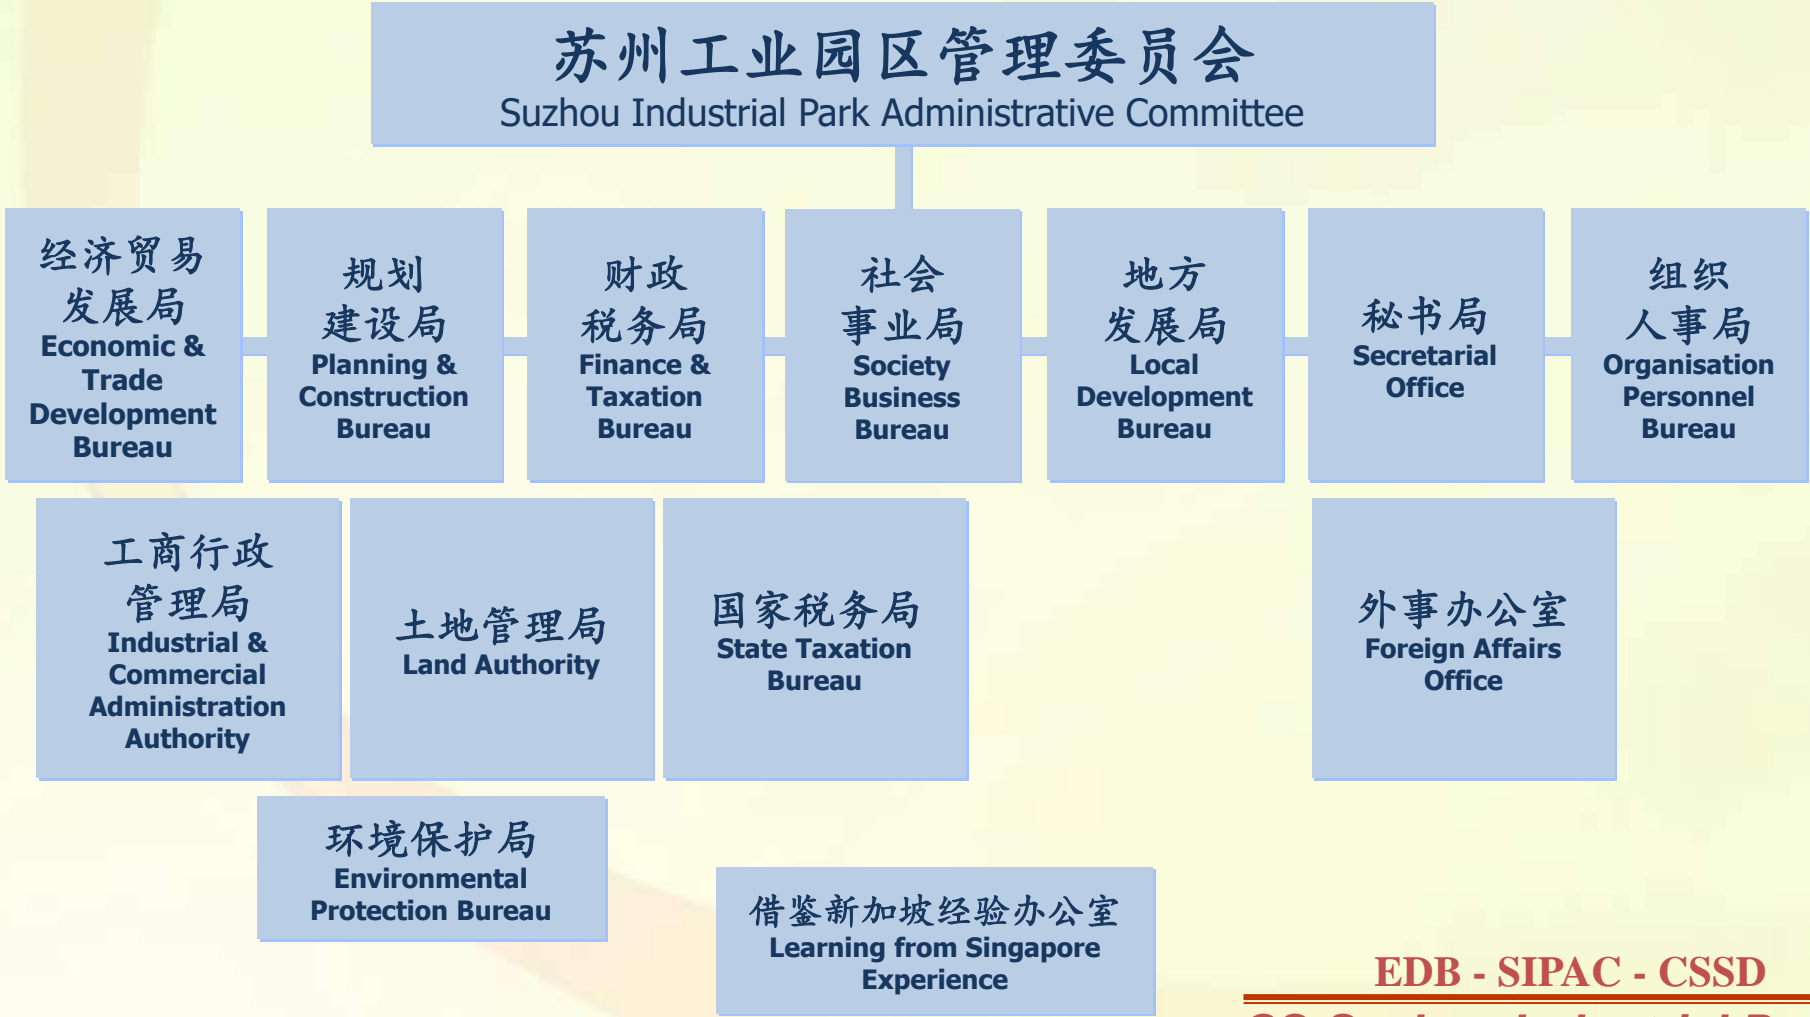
苏州工业园区管理委员会
Suzhou Industrial Park Administrative Committee

经济贸易发展局
Economic & Trade Development Bureau

规划建设局
Planning & Construction Bureau

财政税务局
Finance & Taxation Bureau

社会事业局
Society Business Bureau

地方发展局
Local Development Bureau

秘书局
Secretarial Office

组织人事局
Organisation Personnel Bureau

工商行政管理局
Industrial & Commercial Administration Authority

土地管理局
Land Authority

国家税务局
State Taxation Bureau

外事办公室
Foreign Affairs Office

环境保护局
Environmental Protection Bureau

借鉴新加坡经验办公室
Learning from Singapore Experience

EDB - SIPAC - CSSD